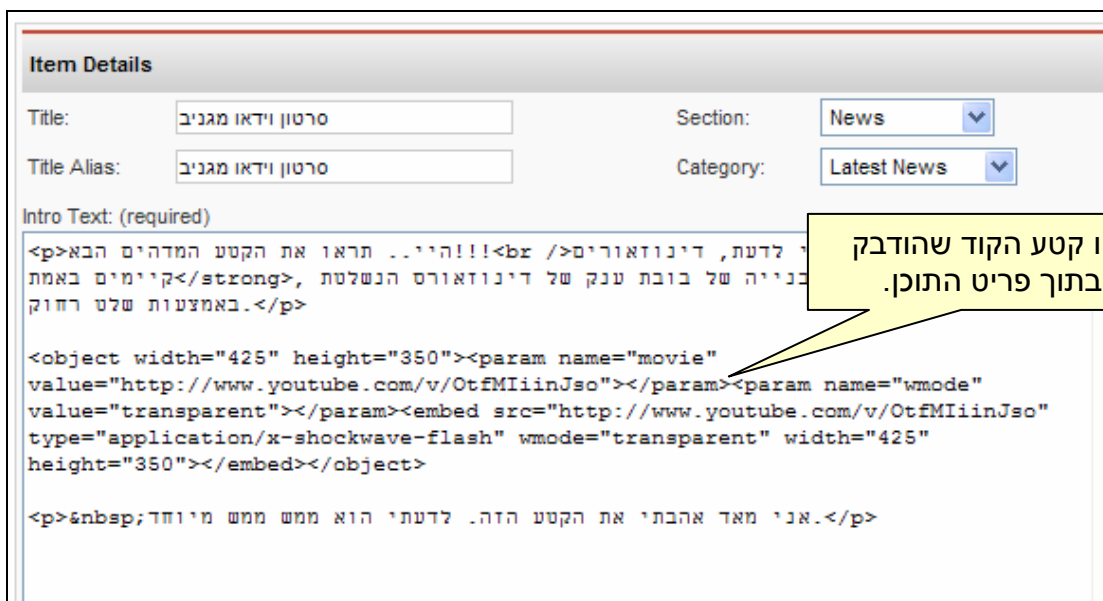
Item Details

Title: סרטון וידאו מגניב

Section: News

Title Alias: סרטון וידאו מגניב

Category: Latest News

Intro Text: (required)

<p>היי.. תראו את הקטע המדהים הבא!!!<br /> דינוזאורים, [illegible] לדעת, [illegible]בנייה של בובת ענק של דינוזאורס הנשלטת, <strong>קיימים באמת</strong> באמצעות שלט רחוק.</p>

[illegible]ו קטע הקוד שהודבק בתוך פריט התוכן.

<object width="425" height="350"><param name="movie" value="http://www.youtube.com/v/OtfMIiinJso"></param><param name="wmode" value="transparent"></param><embed src="http://www.youtube.com/v/OtfMIiinJso" type="application/x-shockwave-flash" wmode="transparent" width="425" height="350"></embed></object>

<p>&nbsp;אני מאד אהבתי את הקטע הזה. לדעתי הוא ממש ממש מיוחד.</p>